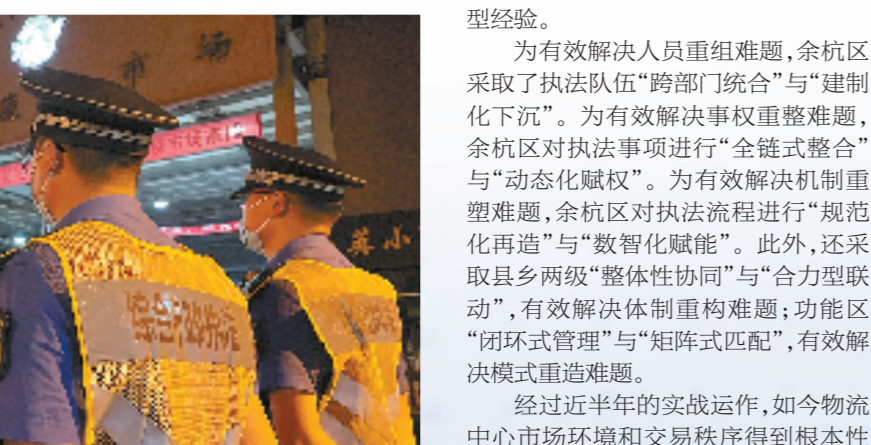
型经验。

为有效解决人员重组难题，余杭区采取了执法队伍“跨部门统合”与“建制化下沉”。为有效解决事权重整难题，余杭区对执法事项进行“全链式整合”与“动态化赋权”。为有效解决机制重塑难题，余杭区对执法流程进行“规范化再造”与“数智化赋能”。此外，还采取县乡两级“整体性协同”与“合力型联动”，有效解决体制重构难题；功能区“闭环式管理”与“矩阵式匹配”，有效解决模式重造难题。

经过近半年的实战运作，如今物流中心市场环境和交易秩序得到根本性